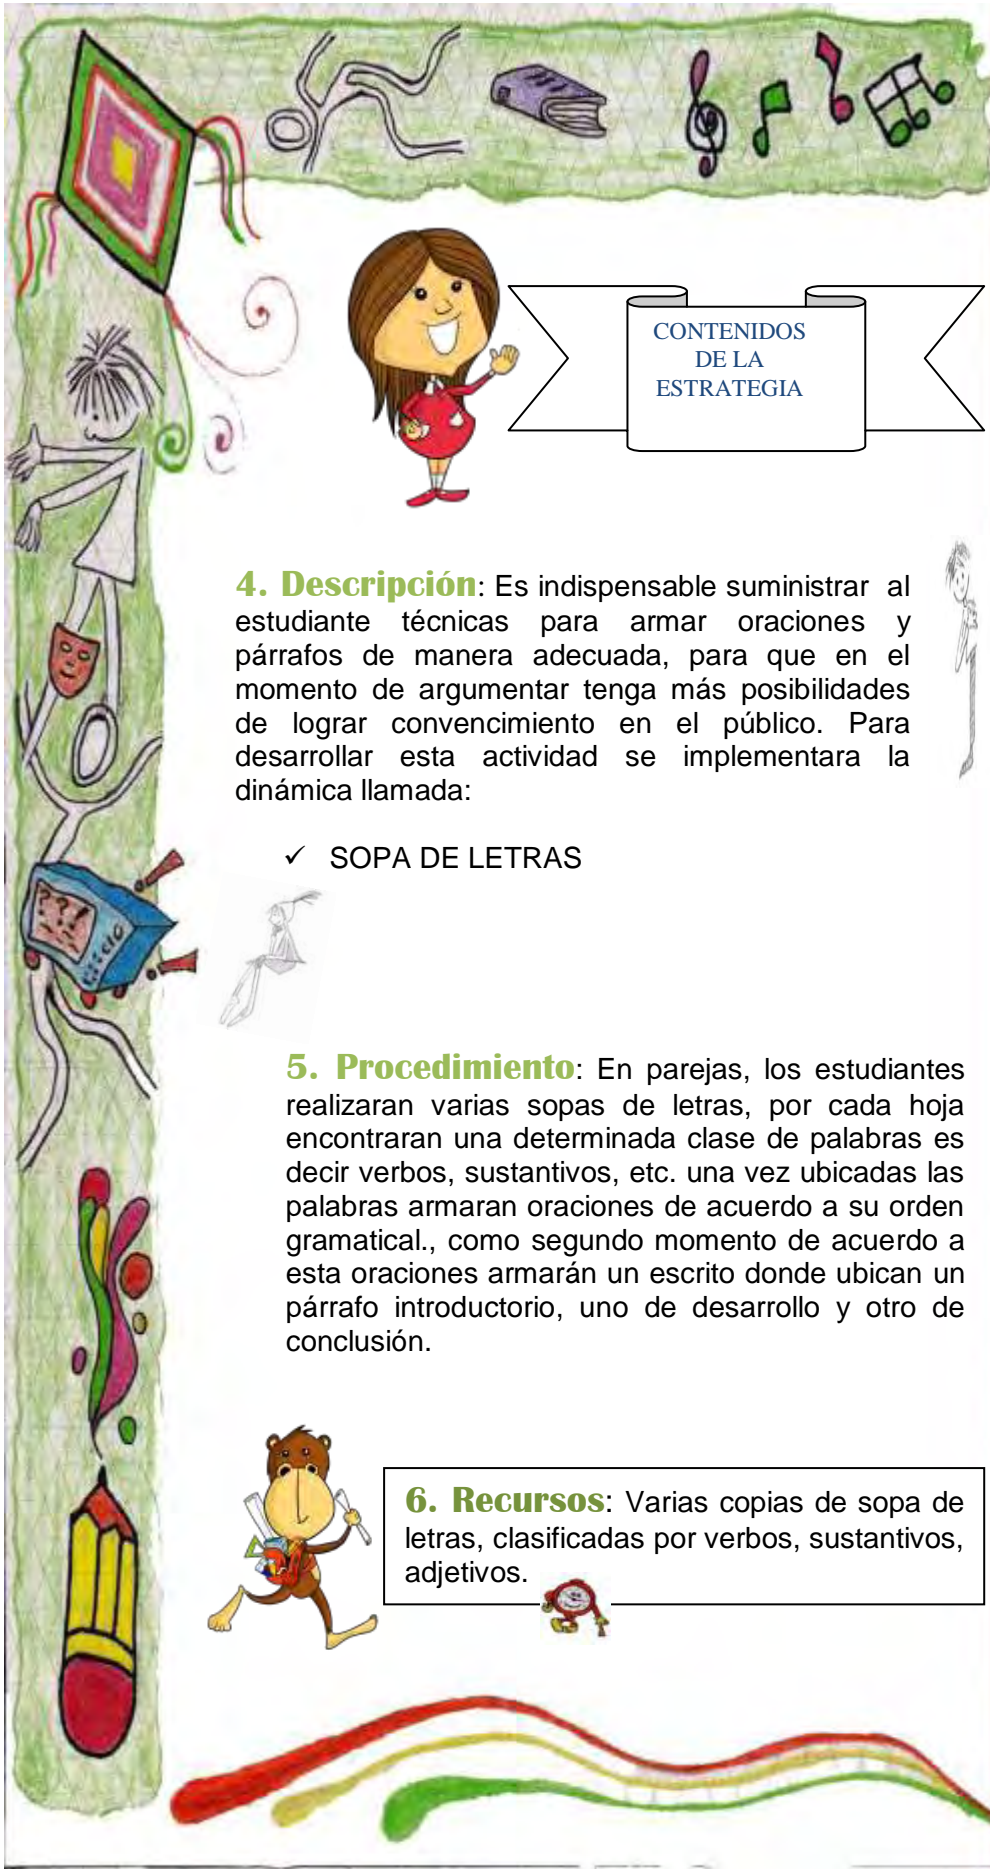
CONTENIDOS DE LA ESTRATEGIA

4. Descripción: Es indispensable suministrar al estudiante técnicas para armar oraciones y párrafos de manera adecuada, para que en el momento de argumentar tenga más posibilidades de lograr convencimiento en el público. Para desarrollar esta actividad se implementara la dinámica llamada:

✓ SOPA DE LETRAS

5. Procedimiento: En parejas, los estudiantes realizaran varias sopas de letras, por cada hoja encontraran una determinada clase de palabras es decir verbos, sustantivos, etc. una vez ubicadas las palabras armaran oraciones de acuerdo a su orden gramatical., como segundo momento de acuerdo a esta oraciones armarán un escrito donde ubican un párrafo introductorio, uno de desarrollo y otro de conclusión.

6. Recursos: Varias copias de sopa de letras, clasificadas por verbos, sustantivos, adjetivos.